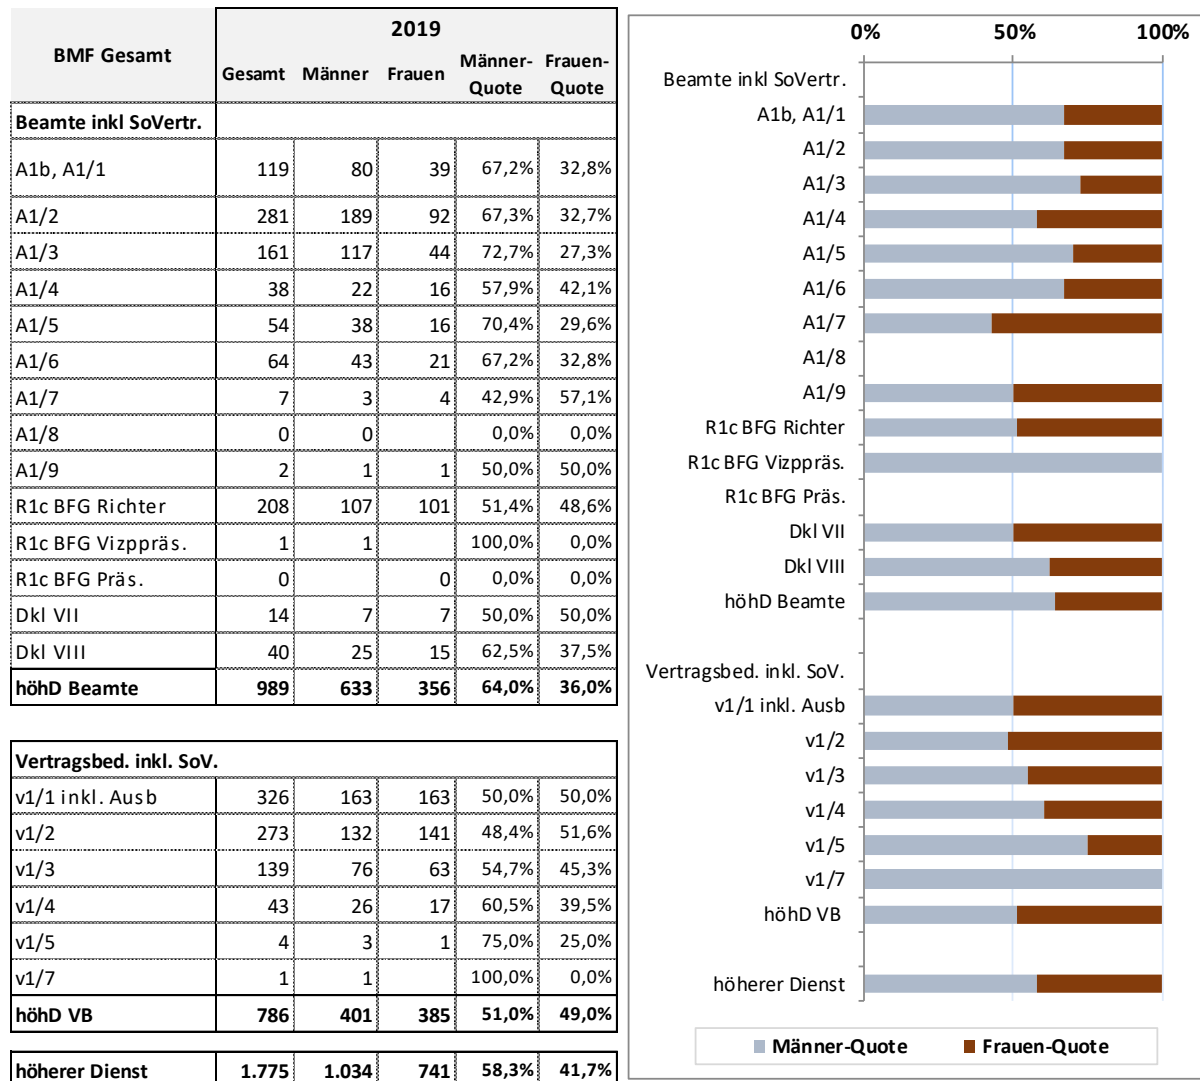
| BMF Gesamt | 2019 Gesamt | Männer | Frauen | Männer-Quote | Frauen-Quote |
|---|---|---|---|---|---|
| **Beamte inkl SoVertr.** | | | | | |
| A1b, A1/1 | 119 | 80 | 39 | 67,2% | 32,8% |
| A1/2 | 281 | 189 | 92 | 67,3% | 32,7% |
| A1/3 | 161 | 117 | 44 | 72,7% | 27,3% |
| A1/4 | 38 | 22 | 16 | 57,9% | 42,1% |
| A1/5 | 54 | 38 | 16 | 70,4% | 29,6% |
| A1/6 | 64 | 43 | 21 | 67,2% | 32,8% |
| A1/7 | 7 | 3 | 4 | 42,9% | 57,1% |
| A1/8 | 0 | 0 | | 0,0% | 0,0% |
| A1/9 | 2 | 1 | 1 | 50,0% | 50,0% |
| R1c BFG Richter | 208 | 107 | 101 | 51,4% | 48,6% |
| R1c BFG Vizppräs. | 1 | 1 | | 100,0% | 0,0% |
| R1c BFG Präs. | 0 | | 0 | 0,0% | 0,0% |
| Dkl VII | 14 | 7 | 7 | 50,0% | 50,0% |
| Dkl VIII | 40 | 25 | 15 | 62,5% | 37,5% |
| **höhD Beamte** | **989** | **633** | **356** | **64,0%** | **36,0%** |

| **Vertragsbed. inkl. SoV.** | | | | | |
|---|---|---|---|---|---|
| v1/1 inkl. Ausb | 326 | 163 | 163 | 50,0% | 50,0% |
| v1/2 | 273 | 132 | 141 | 48,4% | 51,6% |
| v1/3 | 139 | 76 | 63 | 54,7% | 45,3% |
| v1/4 | 43 | 26 | 17 | 60,5% | 39,5% |
| v1/5 | 4 | 3 | 1 | 75,0% | 25,0% |
| v1/7 | 1 | 1 | | 100,0% | 0,0% |
| **höhD VB** | **786** | **401** | **385** | **51,0%** | **49,0%** |

| **höherer Dienst** | **1.775** | **1.034** | **741** | **58,3%** | **41,7%** |
|---|---|---|---|---|---|

0% 50% 100%

Beamte inkl SoVertr.
A1b, A1/1
A1/2
A1/3
A1/4
A1/5
A1/6
A1/7
A1/8
A1/9
R1c BFG Richter
R1c BFG Vizppräs.
R1c BFG Präs.
Dkl VII
Dkl VIII
höhD Beamte

Vertragsbed. inkl. SoV.
v1/1 inkl. Ausb
v1/2
v1/3
v1/4
v1/5
v1/7
höhD VB

höherer Dienst

Männer-Quote Frauen-Quote